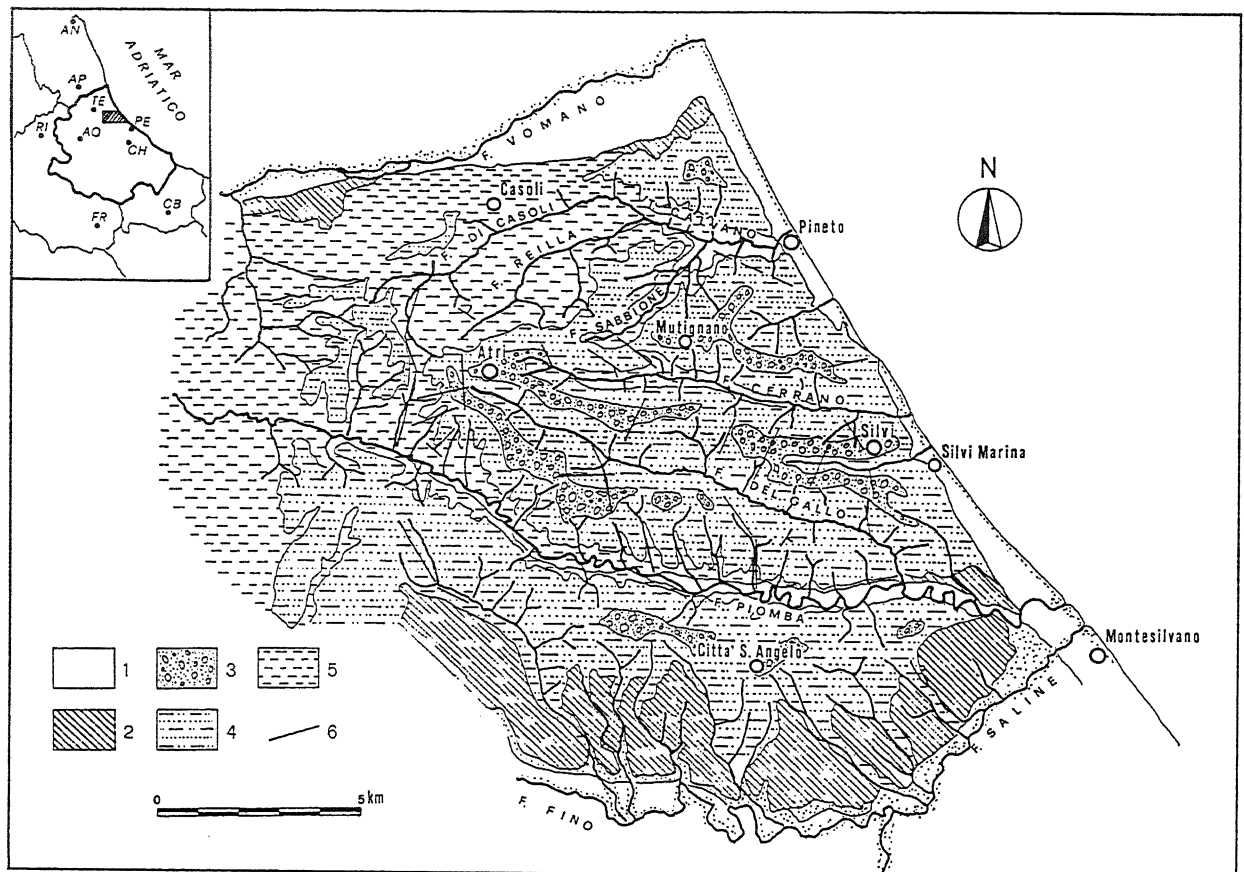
AN
MAR ADRIATICO
AP
TE
RI
AQ
PE
CH
FR
CB

F. VOMANO
N
Casoli
F. DI CASOLI
F. REILLA
CAZZANO
Pineto
F. SABBIONE
Mutignano
Atri
F. CERRANO
Silvi
Silvi Marina
F. DEL CALLO
F. PIOMBA
Citta' S. Angelo
Montesilvano
F. SALINE
F. FINO

1
2
3
4
5
6
0
5 km